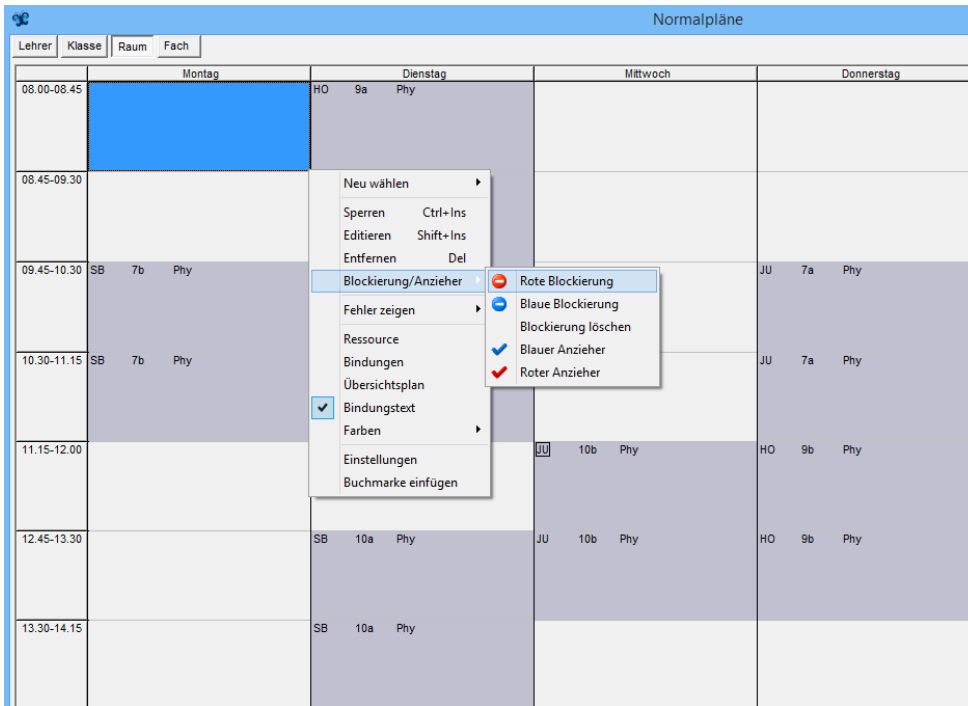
Normalpläne

Lehrer | Klasse | Raum | Fach

| | Montag | Dienstag | Mittwoch | Donnerstag |
|---|---|---|---|---|
| 08.00-08.45 | | HO 9a Phy | | |
| 08.45-09.30 | | | | |
| 09.45-10.30 | SB 7b Phy | | | JU 7a Phy |
| 10.30-11.15 | SB 7b Phy | | | JU 7a Phy |
| 11.15-12.00 | | | JU 10b Phy | HO 9b Phy |
| 12.45-13.30 | | SB 10a Phy | JU 10b Phy | HO 9b Phy |
| 13.30-14.15 | | SB 10a Phy | | |

Neu wählen
Sperren Ctrl+Ins
Editieren Shift+Ins
Entfernen Del
Blockierung/Anzieher
Fehler zeigen
Ressource
Bindungen
Übersichtsplan
Bindungstext
Farben
Einstellungen
Buchmarke einfügen

Rote Blockierung
Blaue Blockierung
Blockierung löschen
Blauer Anzieher
Roter Anzieher